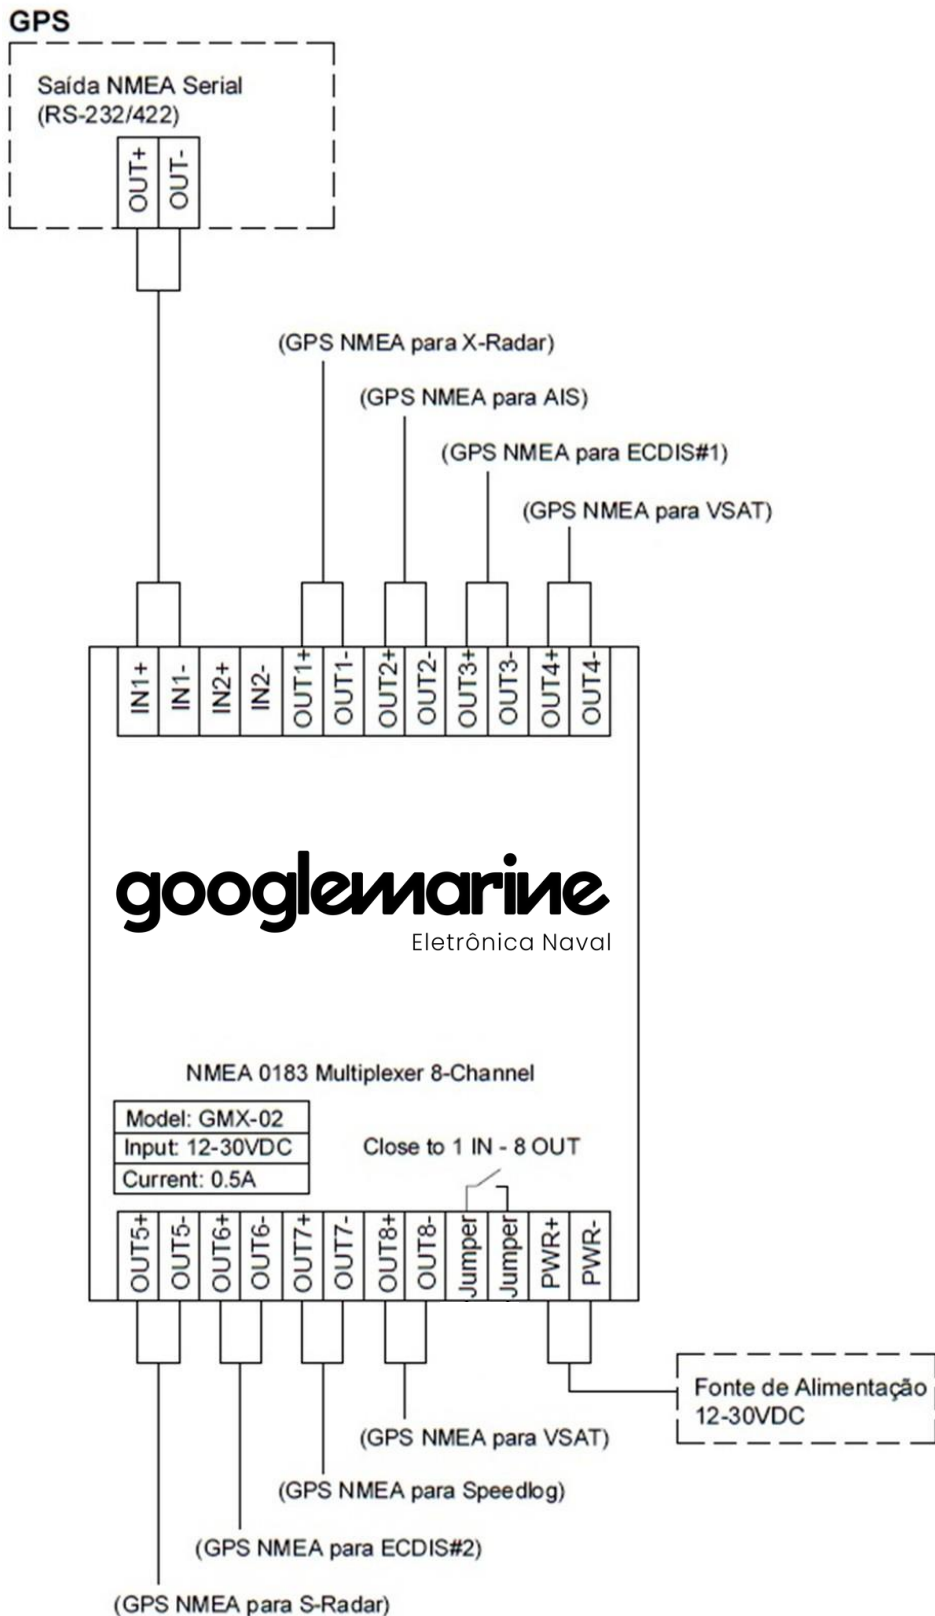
GPS

Saída NMEA Serial
(RS-232/422)

OUT+ OUT-

(GPS NMEA para X-Radar)

(GPS NMEA para AIS)

(GPS NMEA para ECDIS#1)

(GPS NMEA para VSAT)

IN1+ IN1- IN2+ IN2- OUT1+ OUT1- OUT2+ OUT2- OUT3+ OUT3- OUT4+ OUT4-

googlemarine
Eletrônica Naval

NMEA 0183 Multiplexer 8-Channel

| Model: GMX-02 |
|---|
| Input: 12-30VDC |
| Current: 0.5A |

Close to 1 IN - 8 OUT

OUT5+ OUT5- OUT6+ OUT6- OUT7+ OUT7- OUT8+ OUT8- Jumper Jumper PWR+ PWR-

Fonte de Alimentação
12-30VDC

(GPS NMEA para VSAT)

(GPS NMEA para Speedlog)

(GPS NMEA para ECDIS#2)

(GPS NMEA para S-Radar)